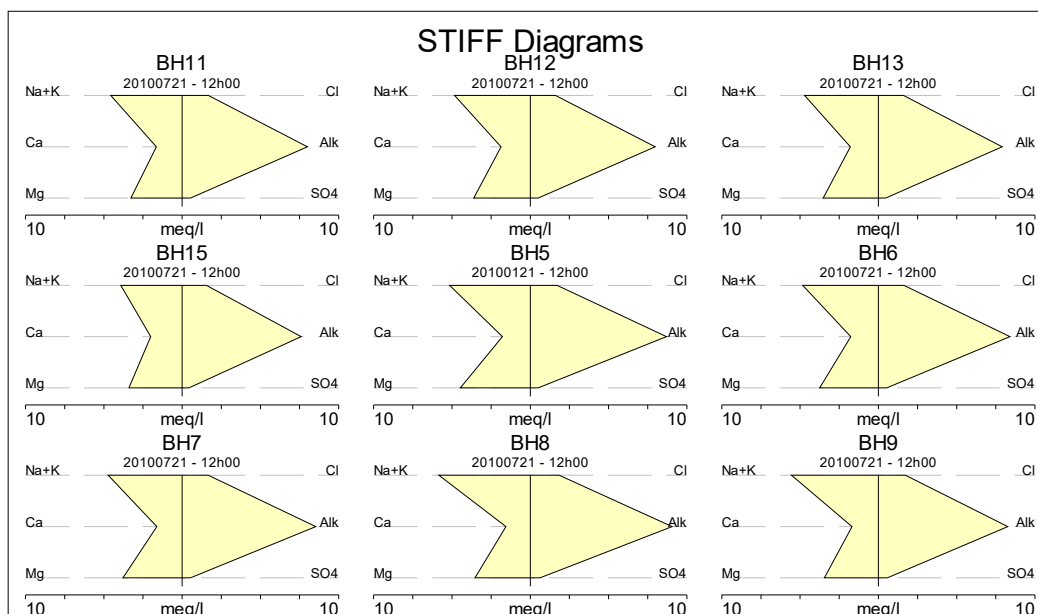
STIFF Diagrams

BH11
20100721 - 12h00
Na+K
Cl
Ca
Alk
Mg
SO4
10
meq/l
10

BH12
20100721 - 12h00
Na+K
Cl
Ca
Alk
Mg
SO4
10
meq/l
10

BH13
20100721 - 12h00
Na+K
Cl
Ca
Alk
Mg
SO4
10
meq/l
10

BH15
20100721 - 12h00
Na+K
Cl
Ca
Alk
Mg
SO4
10
meq/l
10

BH5
20100121 - 12h00
Na+K
Cl
Ca
Alk
Mg
SO4
10
meq/l
10

BH6
20100721 - 12h00
Na+K
Cl
Ca
Alk
Mg
SO4
10
meq/l
10

BH7
20100721 - 12h00
Na+K
Cl
Ca
Alk
Mg
SO4
10
meq/l
10

BH8
20100721 - 12h00
Na+K
Cl
Ca
Alk
Mg
SO4
10
meq/l
10

BH9
20100721 - 12h00
Na+K
Cl
Ca
Alk
Mg
SO4
10
meq/l
10